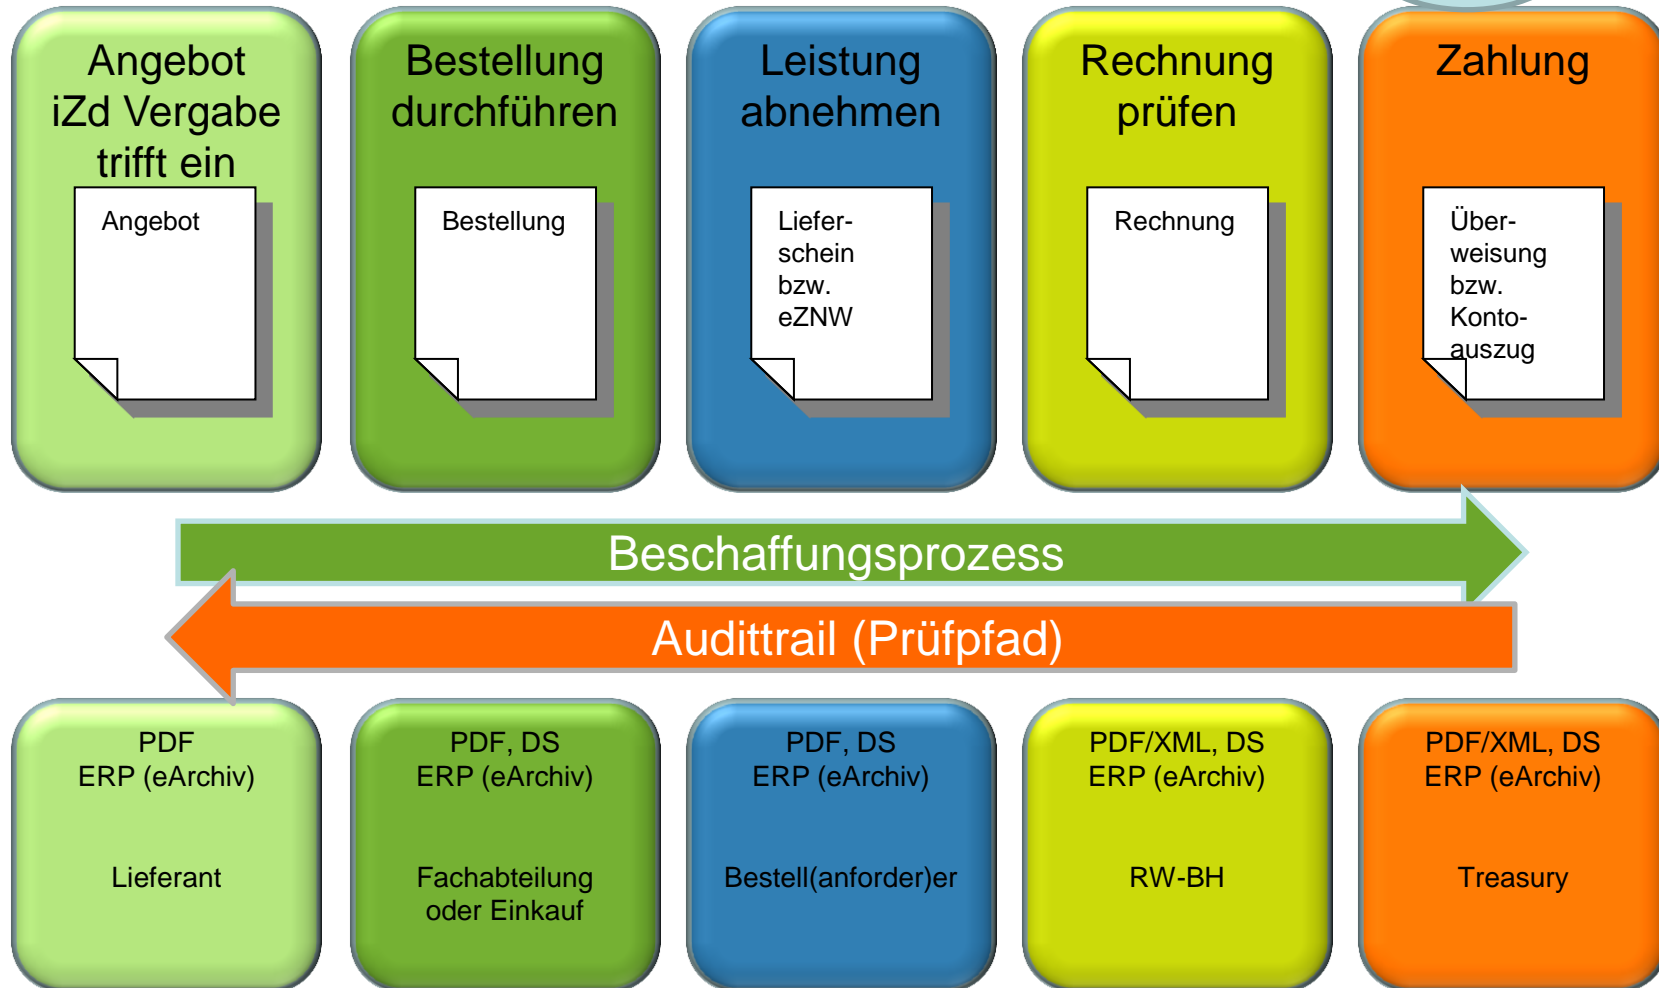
Angebot iZd Vergabe trifft ein

Angebot

Bestellung durchführen

Bestellung

Leistung abnehmen

Lieferschein bzw. eZNW

Rechnung prüfen

Rechnung

Zahlung

Überweisung bzw. Kontoauszug

Beschaffungsprozess

Audittrail (Prüfpfad)

PDF
ERP (eArchiv)

Lieferant

PDF, DS
ERP (eArchiv)

Fachabteilung oder Einkauf

PDF, DS
ERP (eArchiv)

Bestell(anforder)er

PDF/XML, DS
ERP (eArchiv)

RW-BH

PDF/XML, DS
ERP (eArchiv)

Treasury